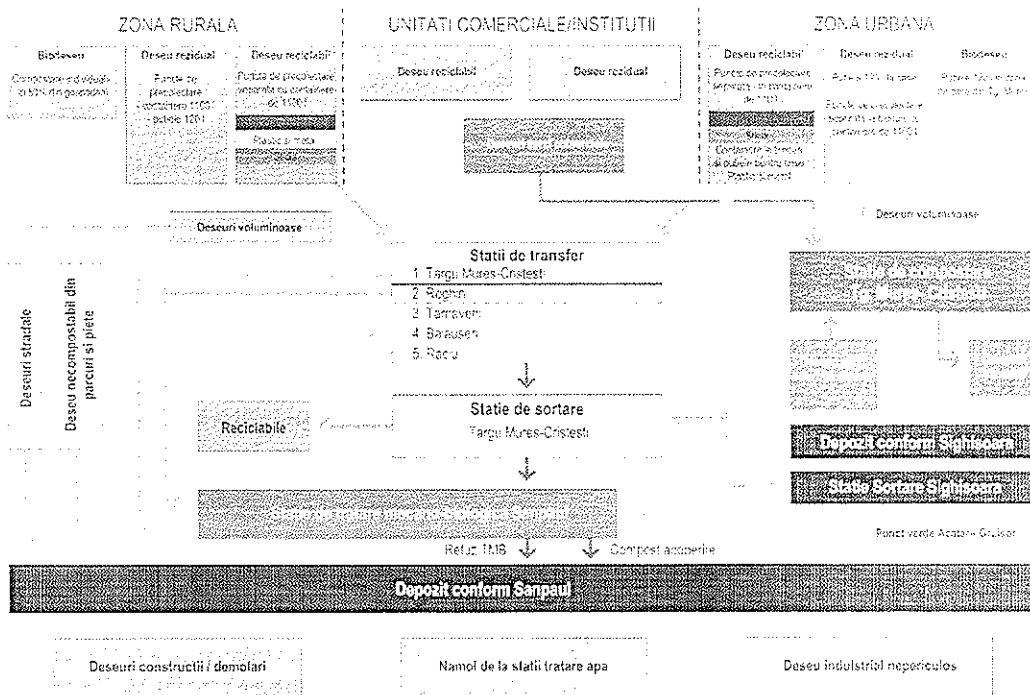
ZONA RURALA

UNITATI COMERCIALE/INSTITUTII

ZONA URBANA

Biodeseu

Deseu rezidual

Deseu reciclabil

Compostare individuala in 50% din gospodarii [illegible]

Puncte de precolectare containere 1100 l pubele 120 l

Puncte de precolectare separata cu containere de 1100 l

Puncte de predare

Deseu reciclabil

Deseu rezidual

Deseu reciclabil

Deseu rezidual

Biodeseu

Puncte de precolectare separata cu containere de 1100 l

Pubele 120 l la case

Puncte de precolectare separata cu containere de 1100 l

Pubele 120 l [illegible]

Containere si bacuri si pubele pentru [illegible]

Deseuri voluminoase

Deseuri voluminoase

Statii de transfer

1. Targu Mures-Cristesti

2. Reghin

3. Tarnaveni

4. Balauseri

5. Raciu

Deseuri stradale

Deseu necompostabil din parcuri si piete

Statie de sortare

Targu Mures-Cristesti

Reciclabile

Depozit conform Sighisoara

Statie Sortare Sighisoara

Punct verde Acatari Gruisor

Refuz TMB

Compost acoperire

Depozit conform Sanpaul

Deseuri constructii / demolari

Namol de la statii tratare apa

Deseu industrial nepericulos